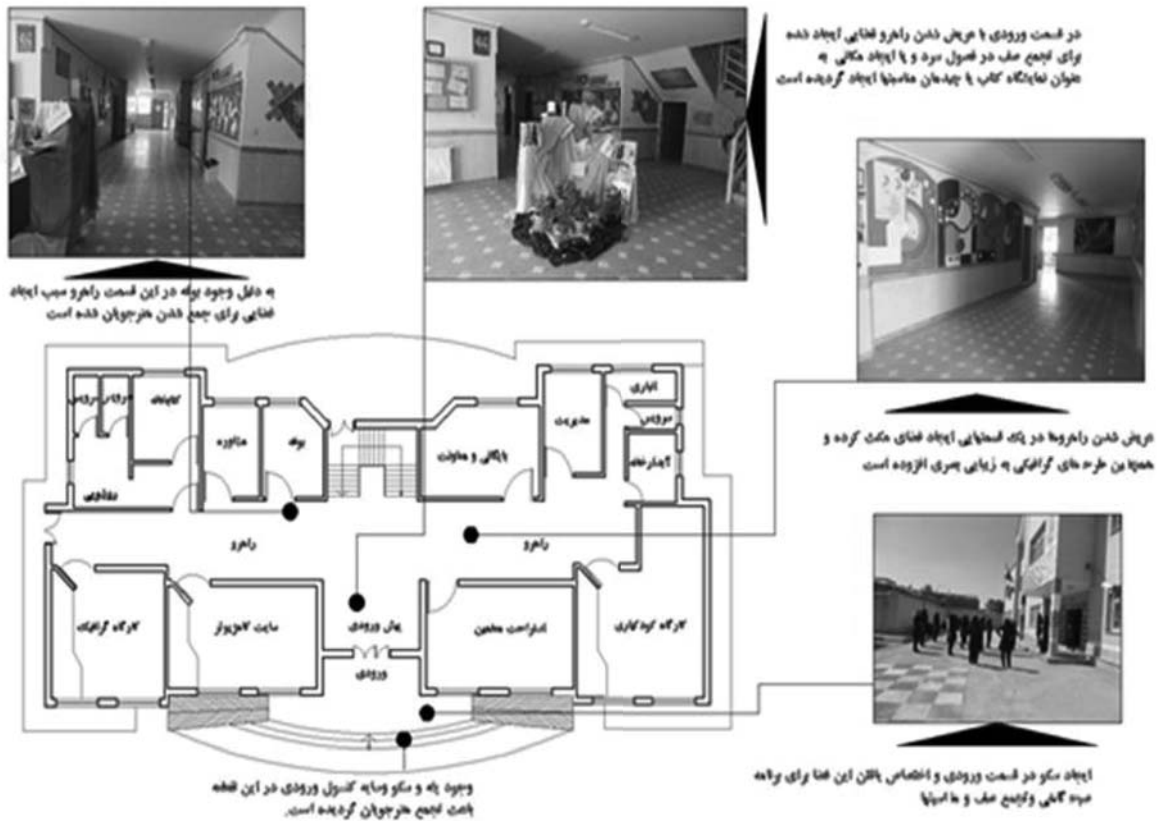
در قسمت ورودی با عریض شدن راهرو فضایی ایجاد شده برای تجمع صف در فصول سرد و یا ایجاد مکانی به عنوان نمایشگاه کتاب یا چیدمان ماهیتها ایجاد گردیده است

به دلیل وجود بوفه در این قسمت راهرو سبب ایجاد فضایی برای جمع شدن هنرجویان شده است

عریض شدن راهروها در پاک فضاهایی ایجاد فضای مکث کرده و همچنین طرح های گرافیکی به زیبایی بصری افزوده است

ایجاد سکو در قسمت ورودی و اختصاص یافتن این فضا برای برنامه صبحگاهی وتجمع صف و ما امثالها

وجود پله و سکو وسایه کنترل ورودی در این نقطه باعث تجمع هنرجویان گردیده است.

سرویس
آبدارخانه
کتابخانه
دفتر فنی
مشاوره
بوفه
بایگانی و معاونت
مدیریت
انباری
سرویس
آبدارخانه
راهرو
راهرو
کارگاه گرافیک
سایت کامپیوتر
پهنال ورودی
ورودی
استراحت معلمین
کارگاه کودکیاری